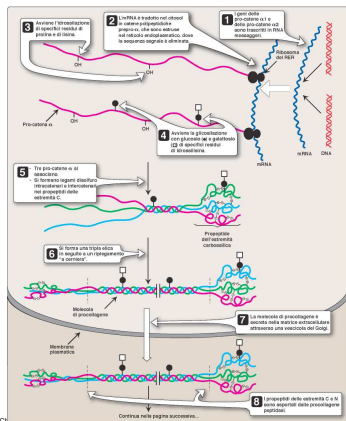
1 I geni delle pro-catene α1 e delle pro-catene α2 sono trascritti in RNA messaggeri.

2 L'mRNA è tradotto nel citosol in catene polipeptidiche prepro-α, che sono estruse nel reticolo endoplasmatico, dove la sequenza segnale è eliminata.

3 Avviene l'idrossilazione di specifici residui di prolina e di lisina.

OH

OH

OH

Ribosoma del RER

mRNA

DNA

mRNA

Pro-catena α

4 Avviene la glicosilazione con glucosio (■) e galattosio (●) di specifici residui di idrossilisina.

5 Tre pro-catene α si associano. Si formano legami disolfuro intracatena e intercatena nei propeptidi delle estremità C.

Propeptide dell'estremità carbossilica

6 Si forma una tripla elica in seguito a un ripiegamento "a cerniera".

Molecola di procollagene

7 La molecola di procollagene è secreta nella matrice extracellulare attraverso una vescicola del Golgi.

Membrana plasmatica

8 I propeptidi delle estremità C e N sono asportati dalle procollagene peptidasi.

Continua nella pagina successiva...